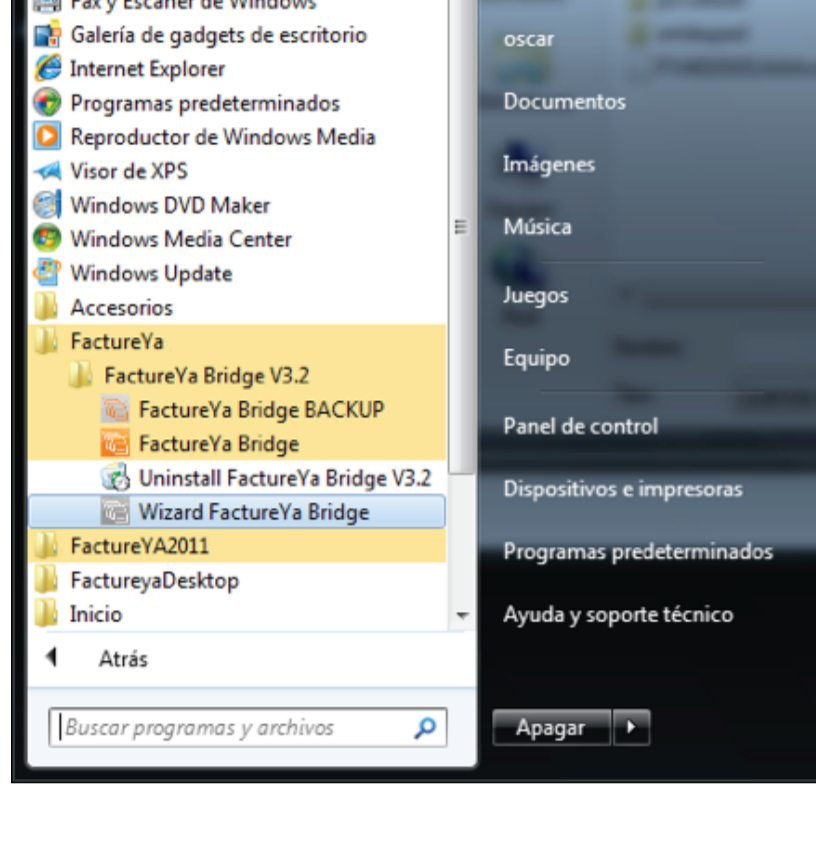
Fax y Escáner de Windows
Galería de gadgets de escritorio
Internet Explorer
Programas predeterminados
Reproductor de Windows Media
Visor de XPS
Windows DVD Maker
Windows Media Center
Windows Update
Accesorios
FactureYa
FactureYa Bridge V3.2
FactureYa Bridge BACKUP
FactureYa Bridge
Uninstall FactureYa Bridge V3.2
Wizard FactureYa Bridge
FactureYA2011
FactureyaDesktop
Inicio
Atrás
Buscar programas y archivos

oscar
Documentos
Imágenes
Música
Juegos
Equipo
Panel de control
Dispositivos e impresoras
Programas predeterminados
Ayuda y soporte técnico
Apagar